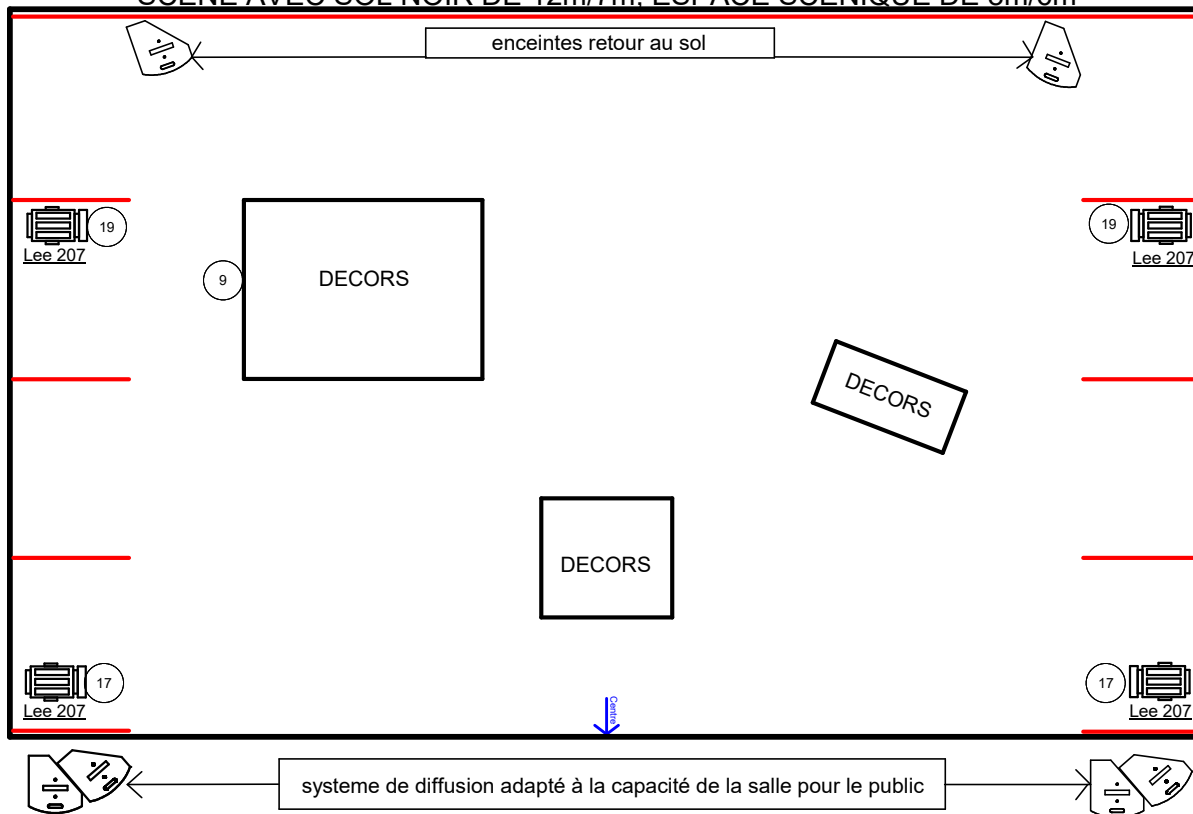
SCENE AVEC SOL NOIR DE 12m/7m, ESPACE SCENIQUE DE 8m/6m

enceintes retour au sol

19
Lee 207

19
Lee 207

9

DECORS

DECORS

DECORS

17
Lee 207

17
Lee 207

Centre

systeme de diffusion adapté à la capacité de la salle pour le public